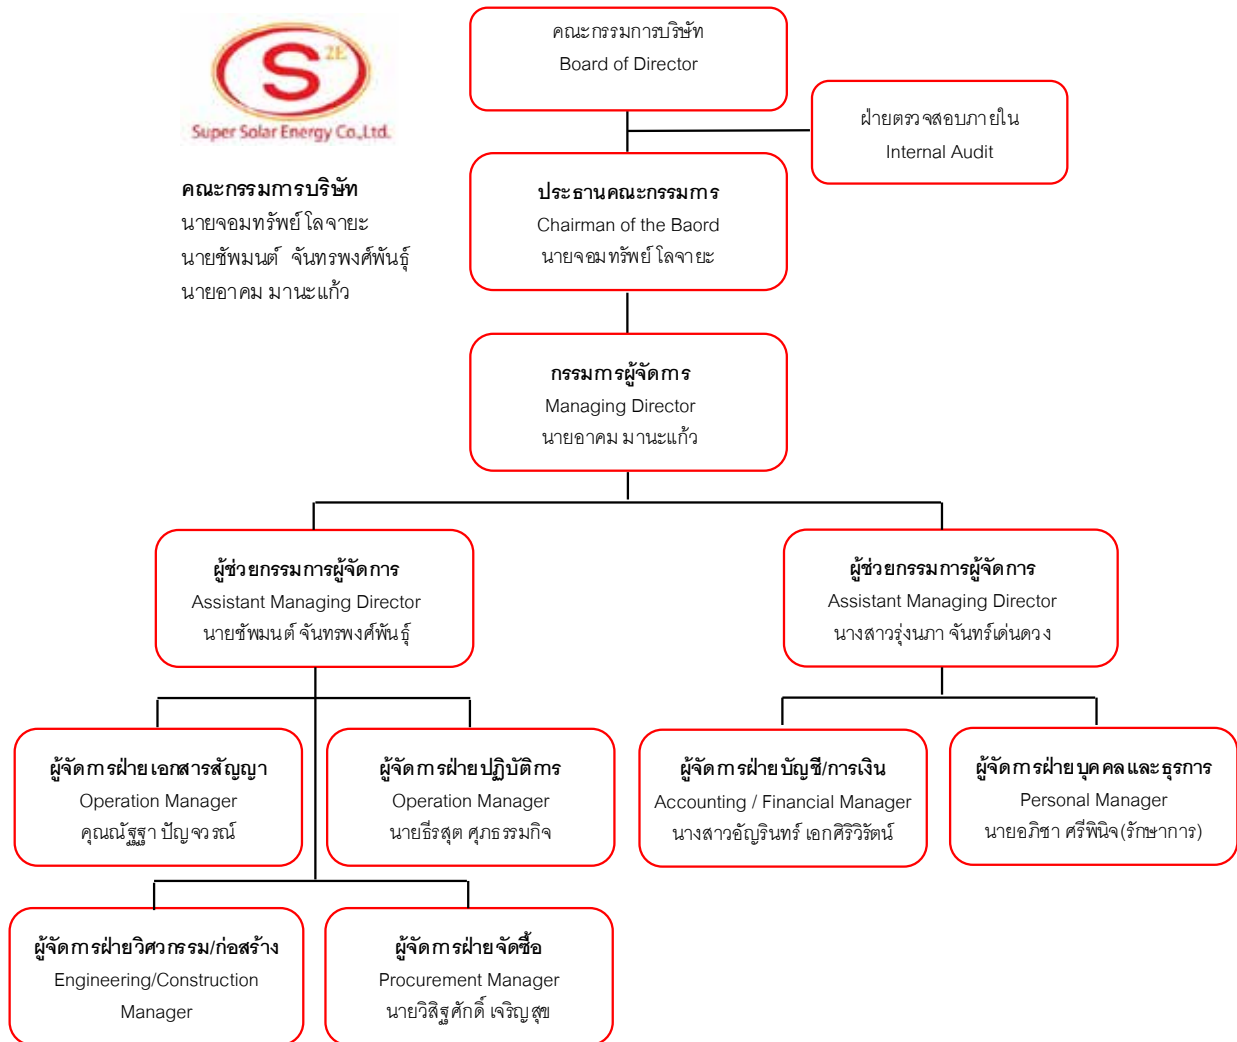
2E
Super Solar Energy Co.,Ltd.

คณะกรรมการบริษัท
นายจอมทรัพย์ โลจายะ
นายชัพมนต์ จันทรพงศ์พันธุ์
นายอาคม มานะแก้ว

คณะกรรมการบริษัท
Board of Director

ฝ่ายตรวจสอบภายใน
Internal Audit

ประธานคณะกรรมการ
Chairman of the Baord
นายจอมทรัพย์ โลจายะ

กรรมการผู้จัดการ
Managing Director
นายอาคม มานะแก้ว

ผู้ช่วยกรรมการผู้จัดการ
Assistant Managing Director
นายชัพมนต์ จันทรพงศ์พันธุ์

ผู้ช่วยกรรมการผู้จัดการ
Assistant Managing Director
นางสาวรุ่งนภา จันทร์เด่นดวง

ผู้จัดการฝ่ายเอกสารสัญญา
Operation Manager
คุณณัฐฐา ปัญจวรณ์

ผู้จัดการฝ่ายปฏิบัติการ
Operation Manager
นายธีรสุต ศุภธรรมกิจ

ผู้จัดการฝ่ายบัญชี/การเงิน
Accounting / Financial Manager
นางสาวอัญรินทร์ เอกศิริวิรัตน์

ผู้จัดการฝ่ายบุคคลและธุรการ
Personal Manager
นายอภิชา ศรีพินิจ(รักษาการ)

ผู้จัดการฝ่ายวิศวกรรม/ก่อสร้าง
Engineering/Construction Manager

ผู้จัดการฝ่ายจัดซื้อ
Procurement Manager
นายวิสิฐศักดิ์ เจริญสุข